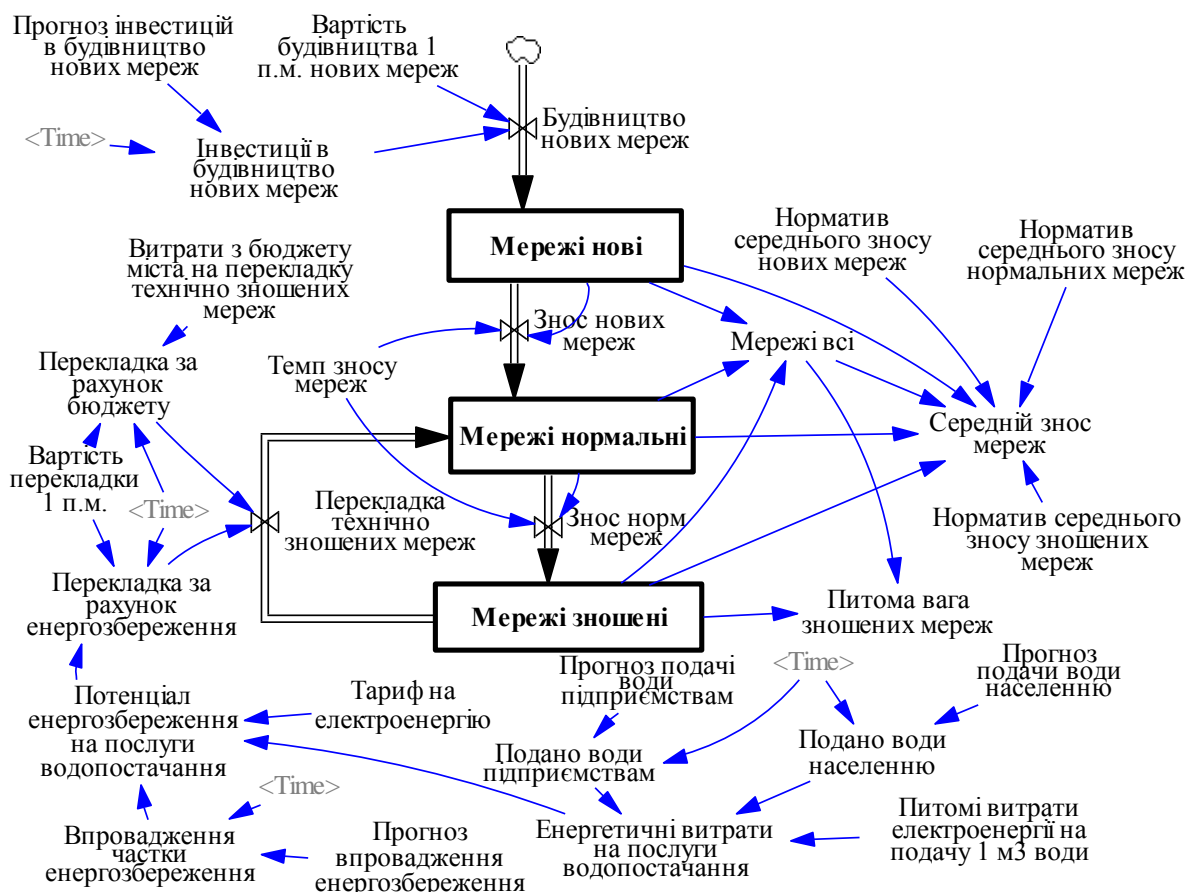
Прогноз інвестицій в будівництво нових мереж

Вартість будівництва 1 п.м. нових мереж

<Time>

Інвестиції в будівництво нових мереж

Будівництво нових мереж

Мережі нові

Норматив середнього зносу нових мереж

Норматив середнього зносу нормальних мереж

Витрати з бюджету міста на перекладку технічно зношених мереж

Знос нових мереж

Мережі всі

Перекладка за рахунок бюджету

Темп зносу мереж

Мережі нормальні

Середній знос мереж

Вартість перекладки 1 п.м.

<Time>

Перекладка технічно зношених мереж

Знос норм мереж

Норматив середнього зносу зношених мереж

Перекладка за рахунок енергозбереження

Мережі зношені

Питома вага зношених мереж

Прогноз подачі води підприємствам

<Time>

Прогноз подачи води населенню

Потенціал енергозбереження на послуги водопостачання

Тариф на електроенергію

Подано води підприємствам

Подано води населенню

<Time>

Впровадження частки енергозбереження

Прогноз впровадження енергозбереження

Енергетичні витрати на послуги водопостачання

Питомі витрати електроенергії на подачу 1 м3 води